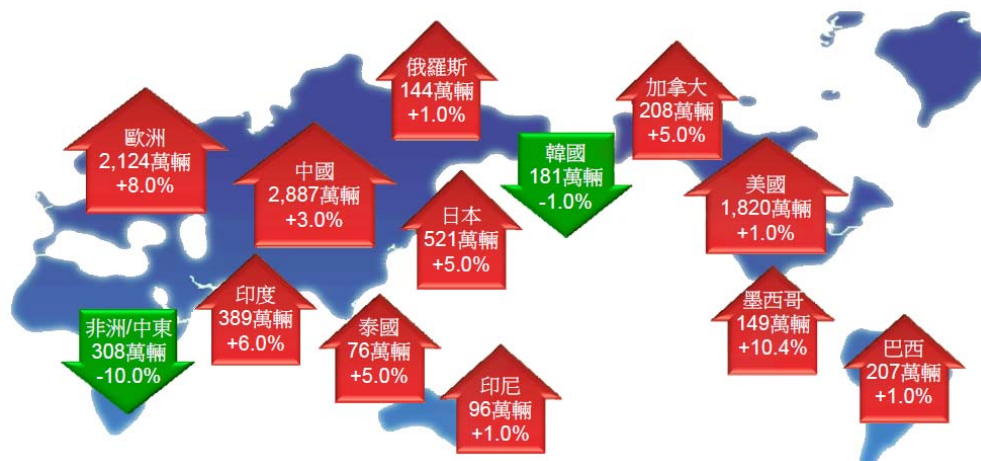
俄羅斯
144萬輛
+1.0%

加拿大
208萬輛
+5.0%

歐洲
2,124萬輛
+8.0%

韓國
181萬輛
-1.0%

中國
2,887萬輛
+3.0%

美國
1,820萬輛
+1.0%

日本
521萬輛
+5.0%

印度
389萬輛
+6.0%

墨西哥
149萬輛
+10.4%

非洲/中東
308萬輛
-10.0%

泰國
76萬輛
+5.0%

巴西
207萬輛
+1.0%

印尼
96萬輛
+1.0%